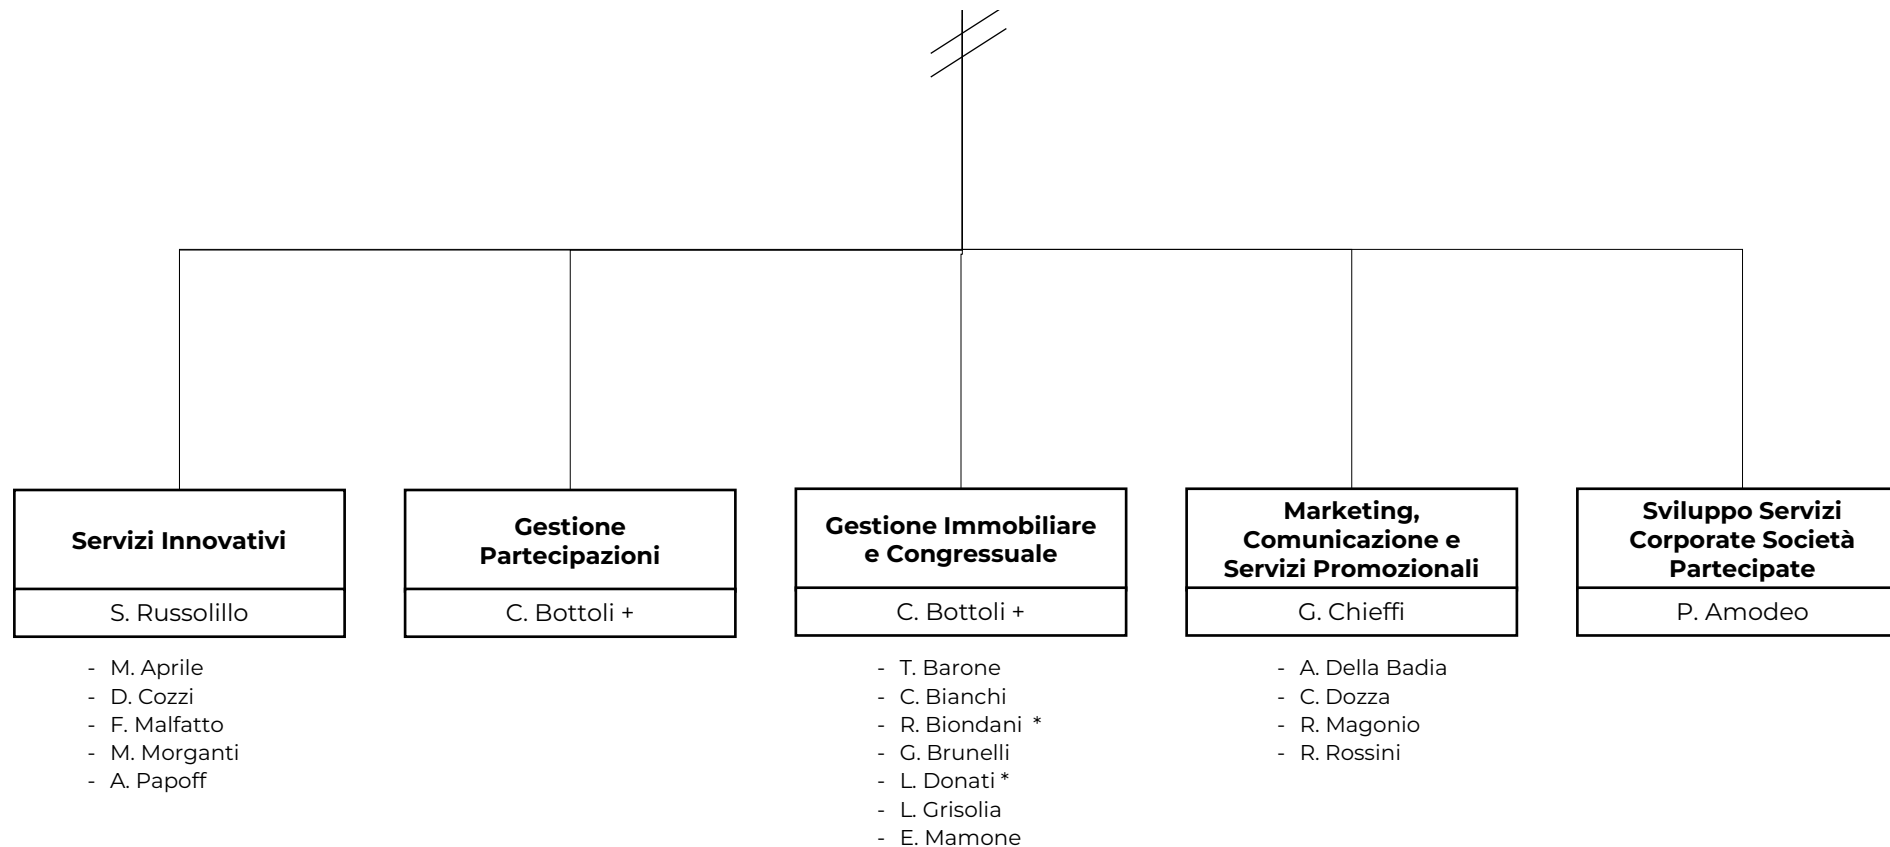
**Servizi Innovativi**

S. Russolillo

- M. Aprile
- D. Cozzi
- F. Malfatto
- M. Morganti
- A. Papoff

**Gestione Partecipazioni**

C. Bottoli +

**Gestione Immobiliare e Congressuale**

C. Bottoli +

- T. Barone
- C. Bianchi
- R. Biondani *
- G. Brunelli
- L. Donati *
- L. Grisolia
- E. Mamone

**Marketing, Comunicazione e Servizi Promozionali**

G. Chieffi

- A. Della Badia
- C. Dozza
- R. Magonio
- R. Rossini

**Sviluppo Servizi Corporate Società Partecipate**

P. Amodeo